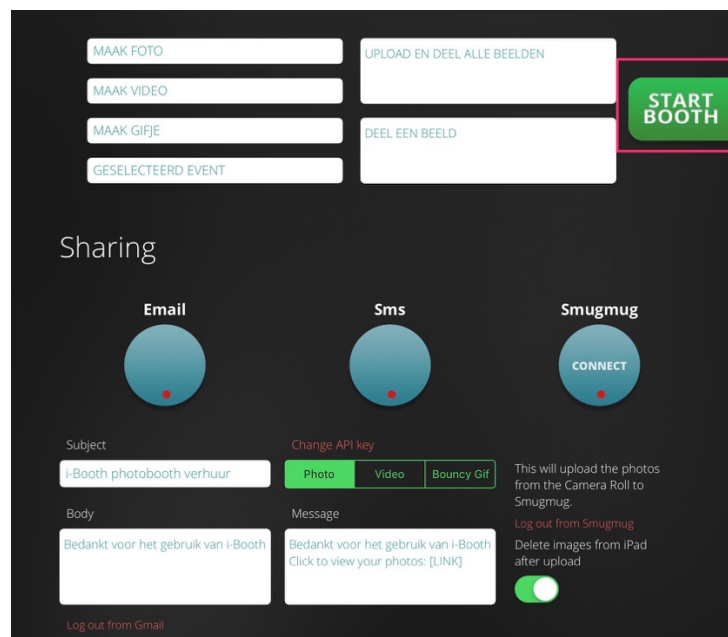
MAAK FOTO

MAAK VIDEO

MAAK GIFJE

GESELECTEERD EVENT

UPLOAD EN DEEL ALLE BEELDEN

DEEL EEN BEELD

START BOOTH

Sharing

Email

Sms

Smugmug

CONNECT

Subject

i-Booth photobooth verhuur

Body

Bedankt voor het gebruik van i-Booth

Log out from Gmail

Change API key

| Photo | Video | Bouncy Gif |
|---|---|---|

Message

Bedankt voor het gebruik van i-Booth
Click to view your photos: [LINK]

This will upload the photos from the Camera Roll to Smugmug.

Log out from Smugmug

Delete images from iPad after upload